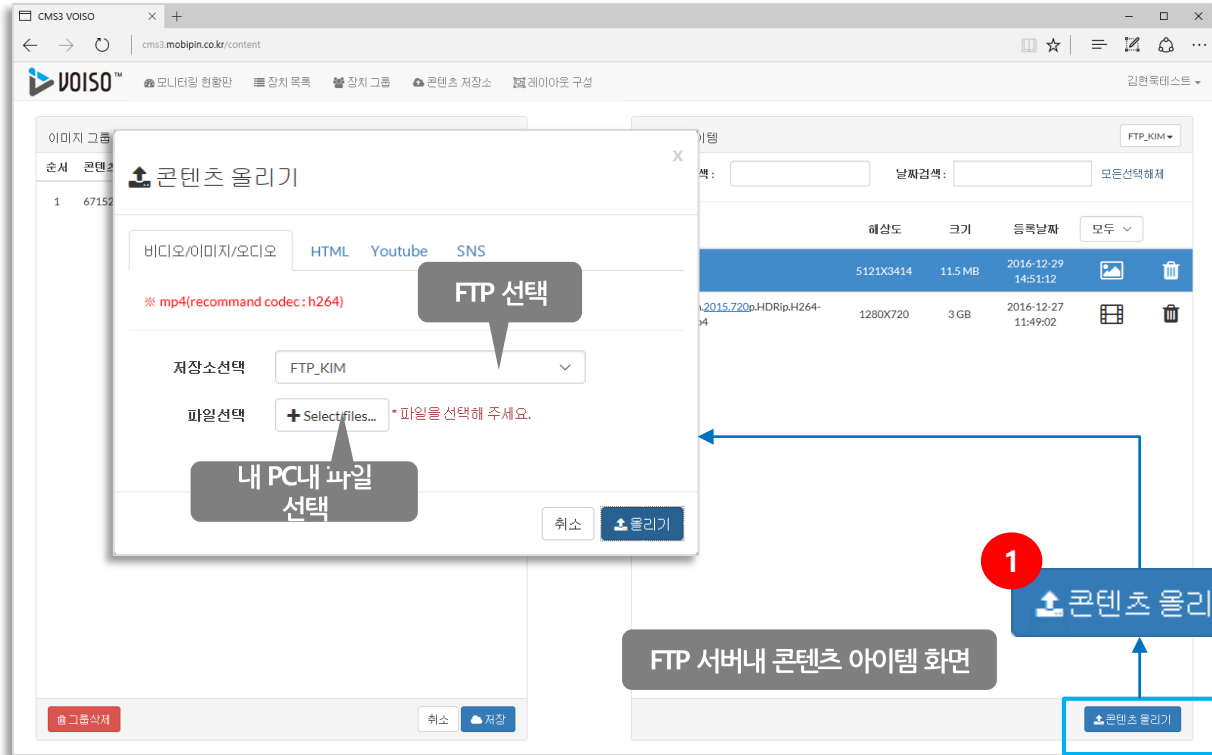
CMS3 VOISO

cms3.mobipin.co.kr/content

VOISO™ 모니터링 현황판 장치 목록 장치 그룹 콘텐츠 저장소 레이아웃 구성 김현욱테스트

이미지 그룹

순서 콘텐츠

1 67152

이템

FTP_KIM

색 : 날짜검색 : 모든선택해제

해상도 크기 등록날짜 모두

5121X3414 11.5 MB 2016-12-29 14:51:12

.2015.720p.HDRip.H264- 4 1280X720 3 GB 2016-12-27 11:49:02

콘텐츠 올리기

x

비디오/이미지/오디오 HTML Youtube SNS

※ mp4(recommand codec : h264)

FTP 선택

저장소선택 FTP_KIM

파일선택 Select files... * 파일을 선택해 주세요.

내 PC내 파일 선택

취소 올리기

1

콘텐츠 올리

FTP 서버내 콘텐츠 아이템 화면

그룹삭제 취소 저장

콘텐츠 올리기